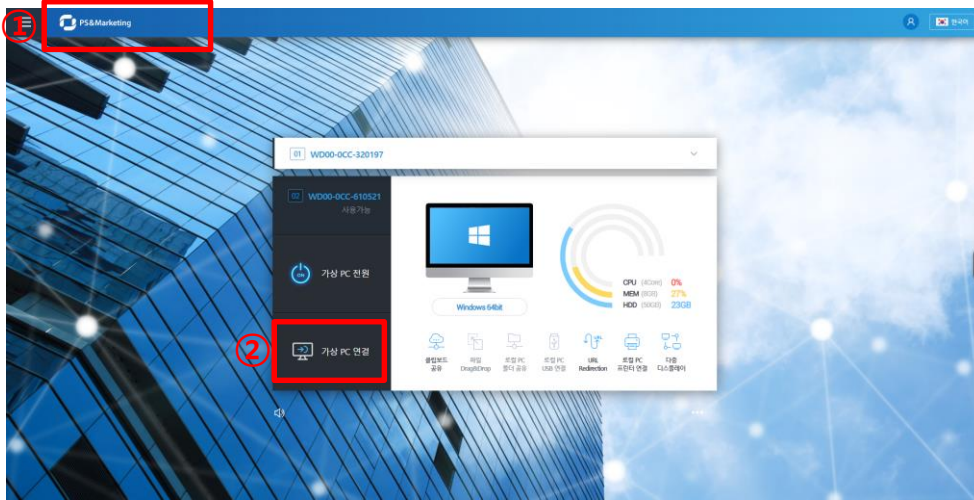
①
PS&Marketing
한국어

01 WD00-0CC-320197

02 WD00-0CC-610521
사용가능

가상 PC 전원

②
가상 PC 연결

Windows 64bit

CPU (4Core) 0%
MEM (8GB) 27%
HDD (50GB) 23GB

클립보드 공유
파일 Drag&Drop
로컬 PC 폴더 공유
로컬 PC USB 연결
URL Redirection
로컬 PC 프린터 연결
다중 디스플레이